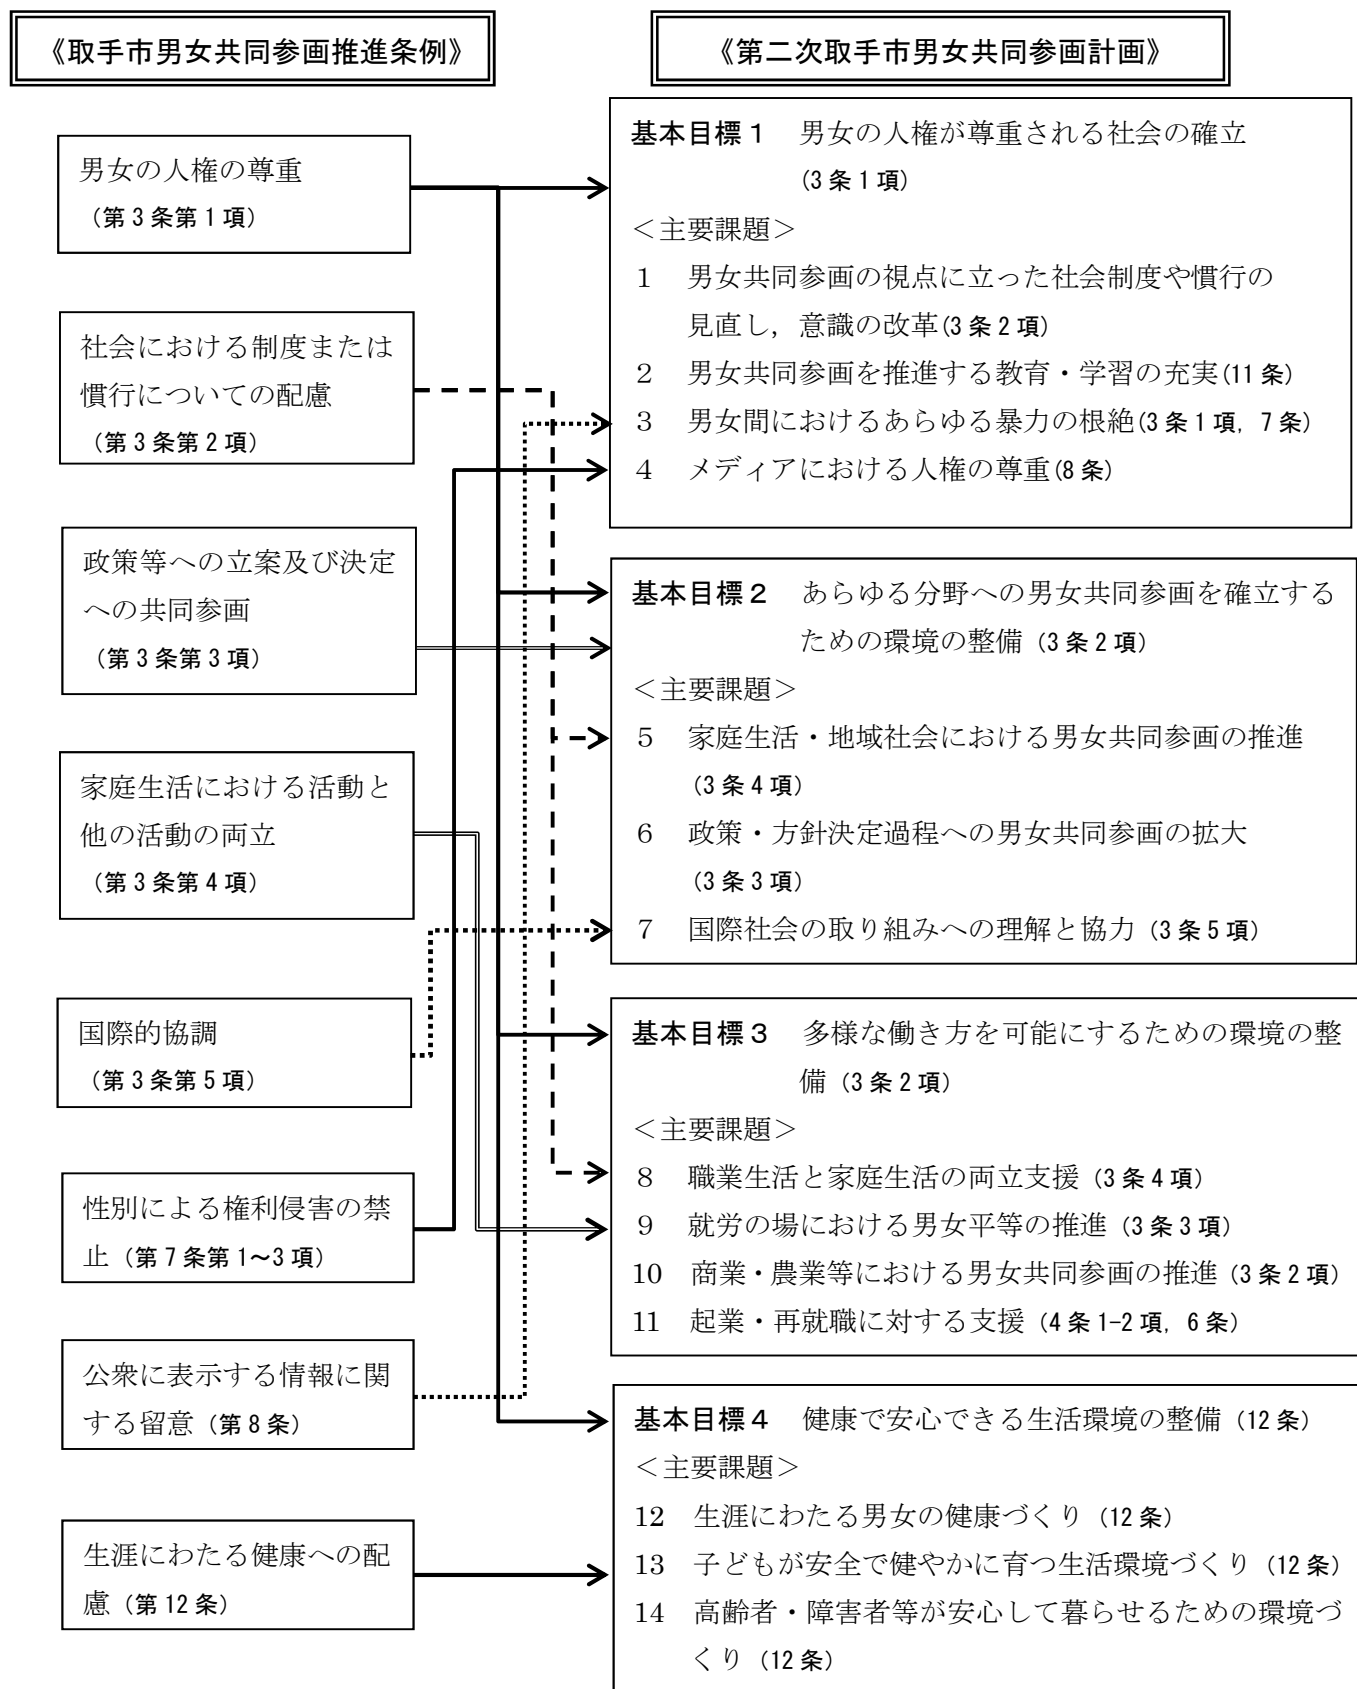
《取手市男女共同参画推進条例》

《第二次取手市男女共同参画計画》

男女の人権の尊重
（第3条第1項）

社会における制度または慣行についての配慮
（第3条第2項）

政策等への立案及び決定への共同参画
（第3条第3項）

家庭生活における活動と他の活動の両立
（第3条第4項）

国際的協調
（第3条第5項）

性別による権利侵害の禁止（第7条第1～3項）

公衆に表示する情報に関する留意（第8条）

生涯にわたる健康への配慮（第12条）

基本目標１　男女の人権が尊重される社会の確立（3条1項）
＜主要課題＞
１　男女共同参画の視点に立った社会制度や慣行の見直し，意識の改革(3条2項)
２　男女共同参画を推進する教育・学習の充実(11条)
３　男女間におけるあらゆる暴力の根絶(3条1項，7条)
４　メディアにおける人権の尊重(8条)

基本目標２　あらゆる分野への男女共同参画を確立するための環境の整備（3条2項）
＜主要課題＞
５　家庭生活・地域社会における男女共同参画の推進（3条4項）
６　政策・方針決定過程への男女共同参画の拡大（3条3項）
７　国際社会の取り組みへの理解と協力（3条5項）

基本目標３　多様な働き方を可能にするための環境の整備（3条2項）
＜主要課題＞
８　職業生活と家庭生活の両立支援（3条4項）
９　就労の場における男女平等の推進（3条3項）
10　商業・農業等における男女共同参画の推進（3条2項）
11　起業・再就職に対する支援（4条1-2項，6条）

基本目標４　健康で安心できる生活環境の整備（12条）
＜主要課題＞
12　生涯にわたる男女の健康づくり（12条）
13　子どもが安全で健やかに育つ生活環境づくり（12条）
14　高齢者・障害者等が安心して暮らせるための環境づくり（12条）